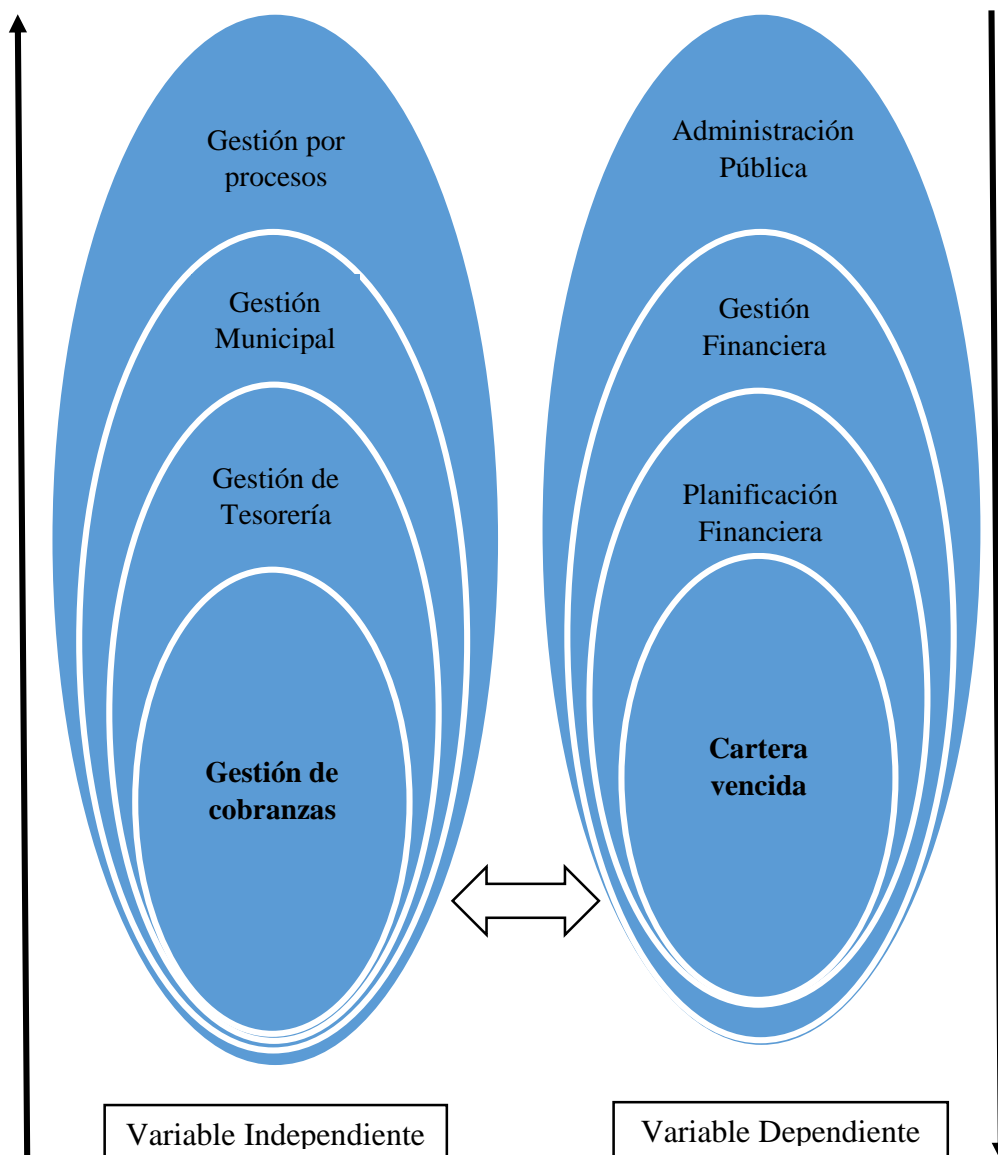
Gestión por procesos

Gestión Municipal

Gestión de Tesorería

**Gestión de cobranzas**

Administración Pública

Gestión Financiera

Planificación Financiera

**Cartera vencida**

Variable Independiente

Variable Dependiente